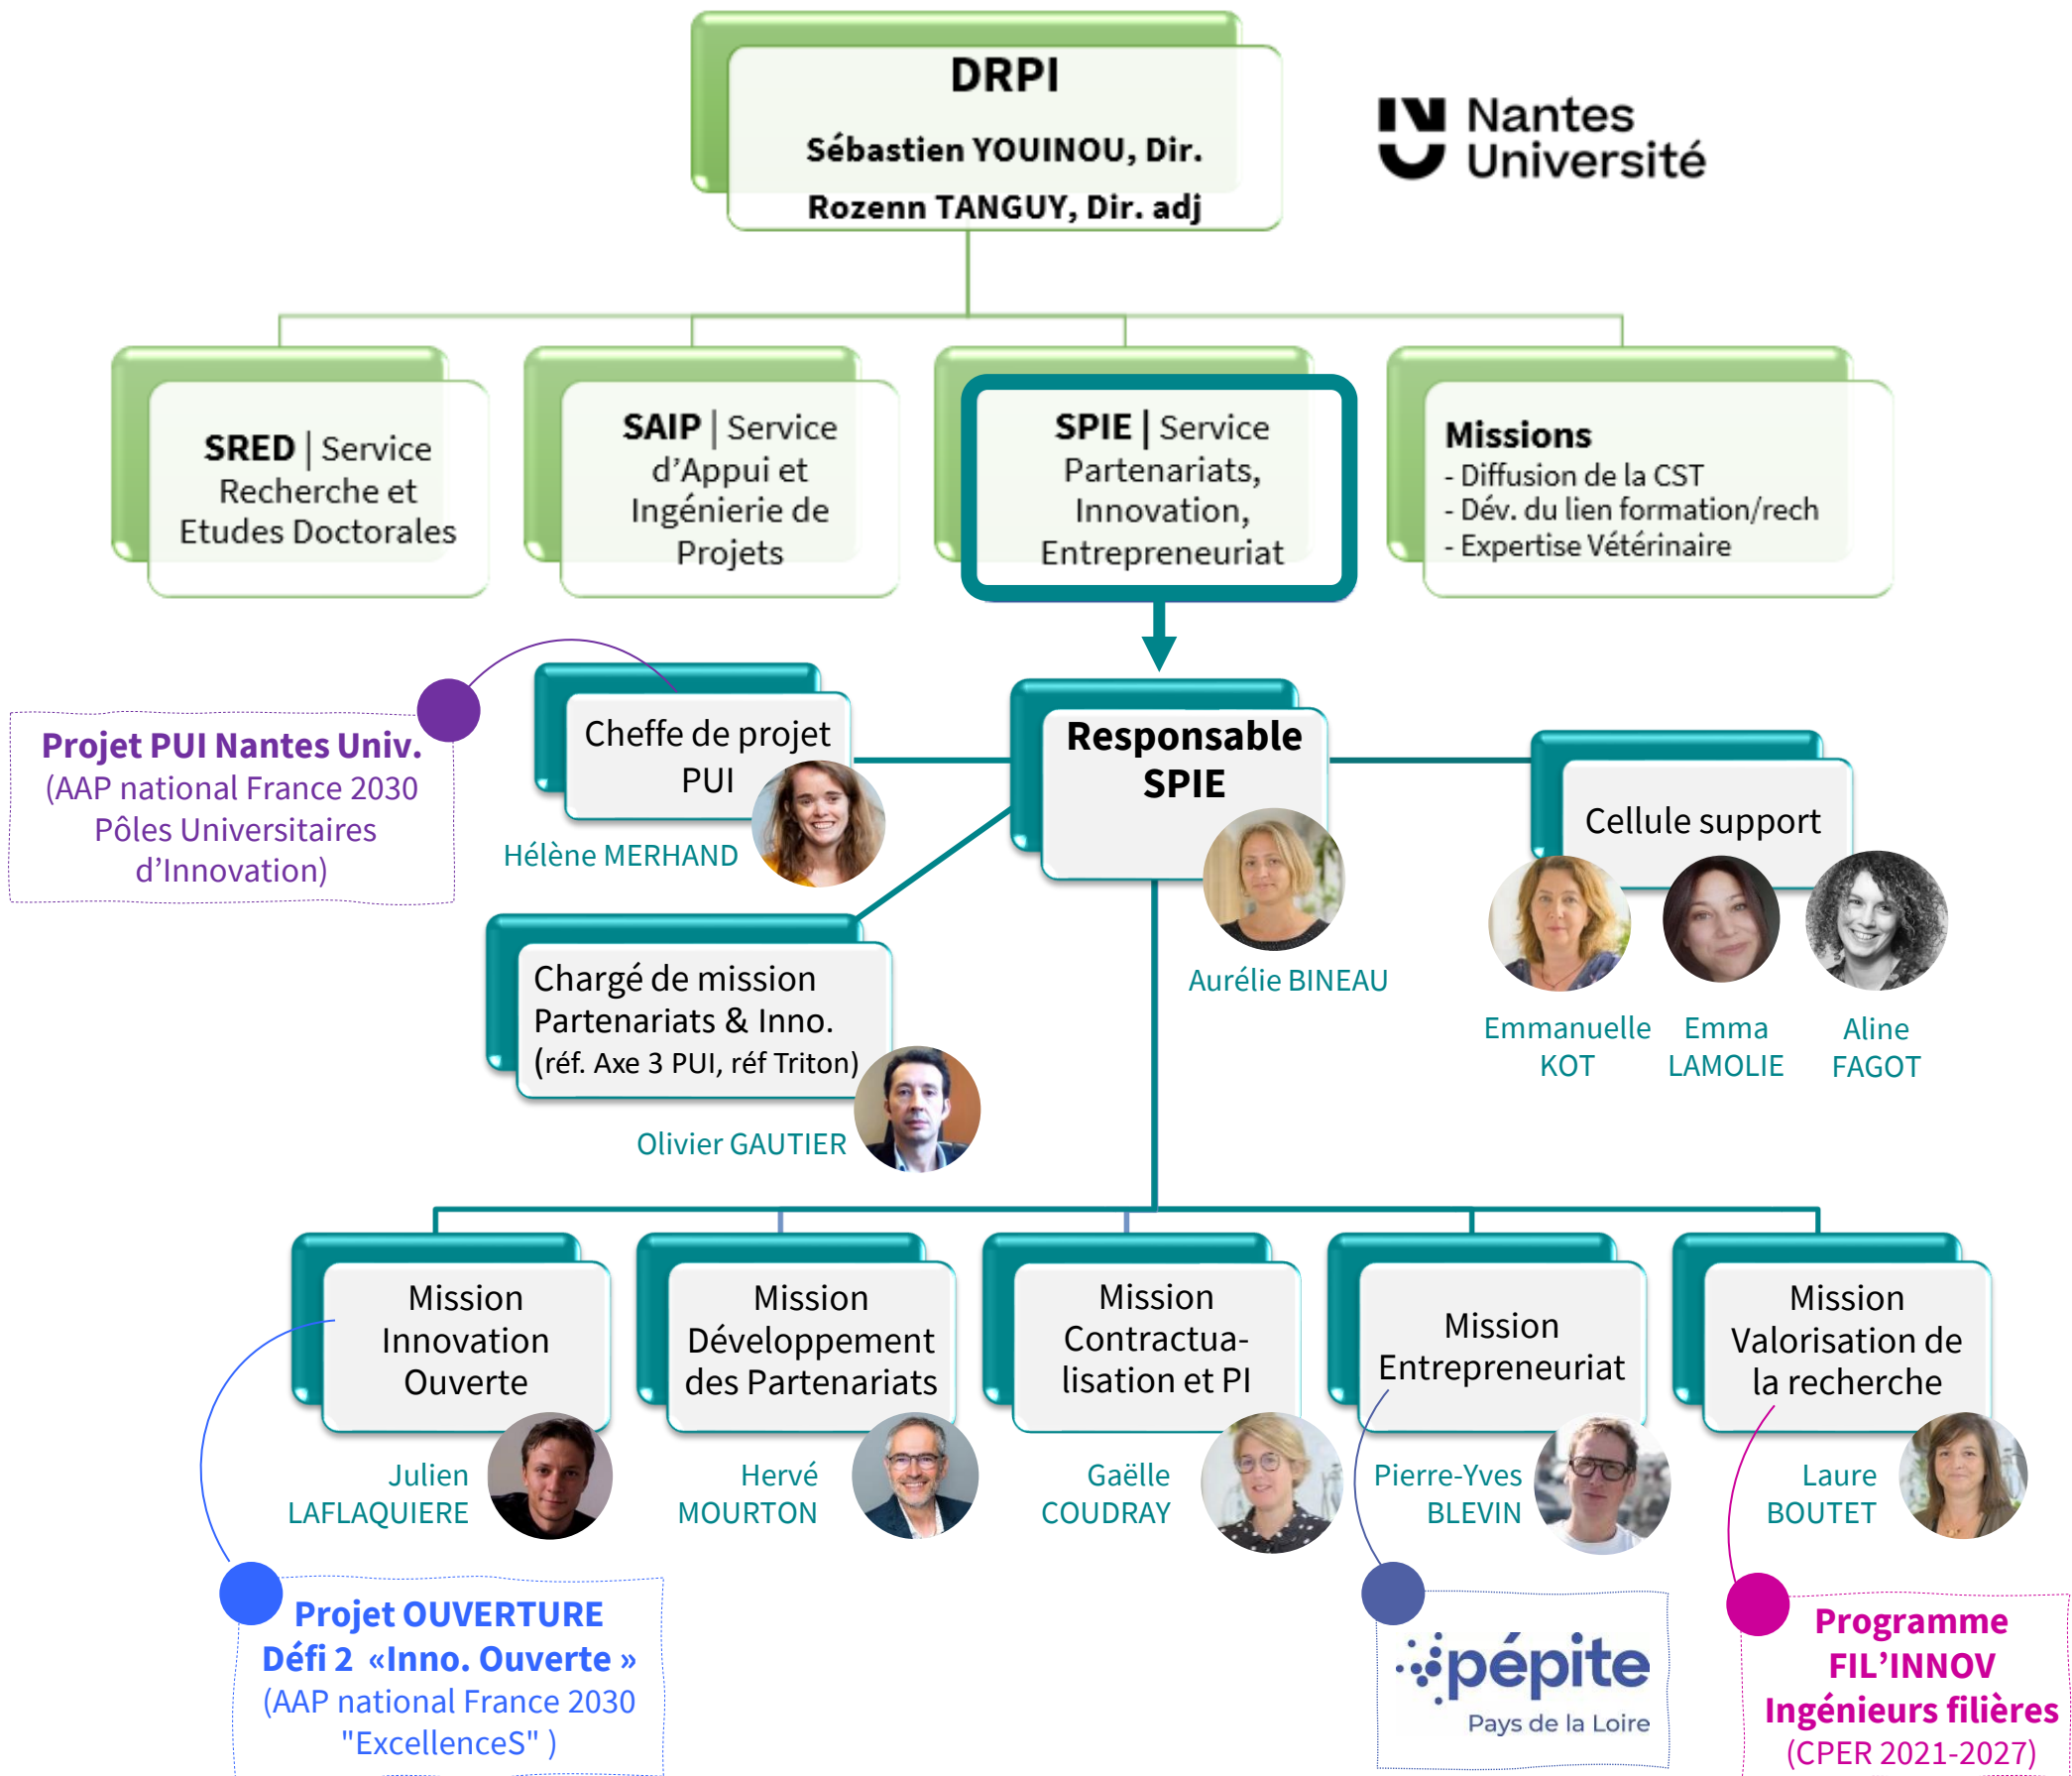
DRPI

Sébastien YOUINOU, Dir.

Rozenn TANGUY, Dir. adj

Nantes Université

SRED | Service Recherche et Etudes Doctorales

SAIP | Service d'Appui et Ingénierie de Projets

SPIE | Service Partenariats, Innovation, Entrepreneuriat

Missions
- Diffusion de la CST
- Dév. du lien formation/rech
- Expertise Vétérinaire

Projet PUI Nantes Univ.
(AAP national France 2030 Pôles Universitaires d'Innovation)

Cheffe de projet PUI

Hélène MERHAND

Responsable SPIE

Aurélie BINEAU

Cellule support

Emmanuelle KOT

Emma LAMOLIE

Aline FAGOT

Chargé de mission Partenariats & Inno.
(réf. Axe 3 PUI, réf Triton)

Olivier GAUTIER

Mission Innovation Ouverte

Julien LAFLAQUIERE

Mission Développement des Partenariats

Hervé MOURTON

Mission Contractualisation et PI

Gaëlle COUDRAY

Mission Entrepreneuriat

Pierre-Yves BLEVIN

Mission Valorisation de la recherche

Laure BOUTET

Projet OUVERTURE
Défi 2 «Inno. Ouverte »
(AAP national France 2030 "ExcellenceS" )

pépite
Pays de la Loire

Programme FIL'INNOV
Ingénieurs filières
(CPER 2021-2027)